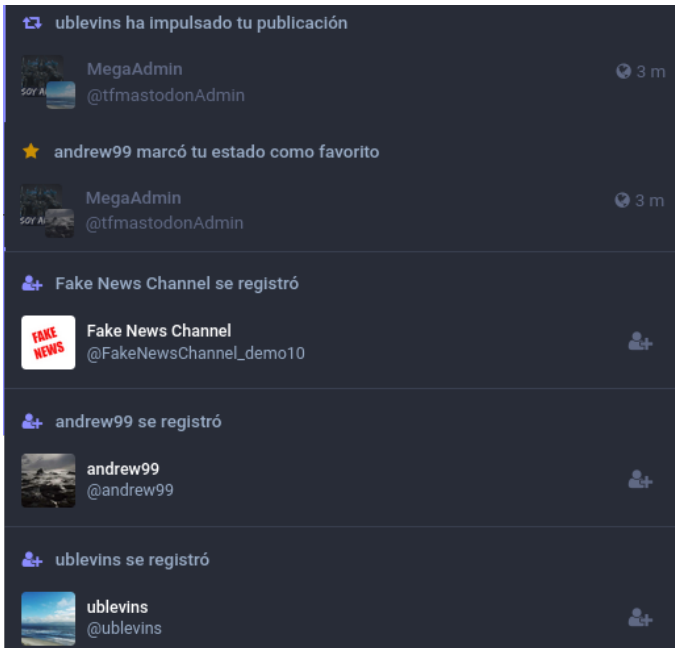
ublevins ha impulsado tu publicación

MegaAdmin
@tfmastodonAdmin
3 m

andrew99 marcó tu estado como favorito

MegaAdmin
@tfmastodonAdmin
3 m

Fake News Channel se registró

FAKE NEWS

Fake News Channel
@FakeNewsChannel_demo10

andrew99 se registró

andrew99
@andrew99

ublevins se registró

ublevins
@ublevins